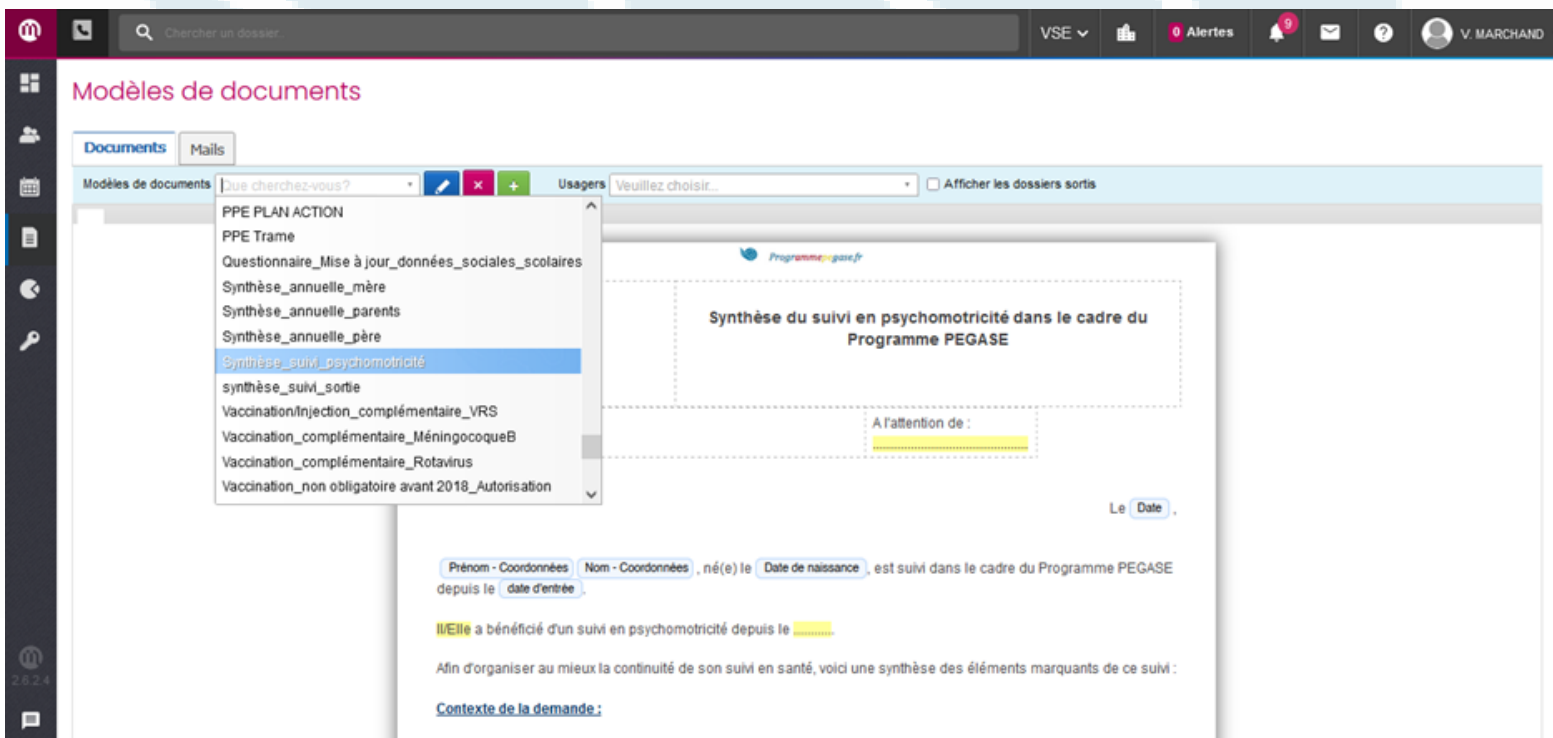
Chercher un dossier...

VSE

0 Alertes

9

V. MARCHAND

Modèles de documents

Documents | Mails

Modèles de documents | Que cherchez-vous?

Usagers | Veuillez choisir...

Afficher les dossiers sortis

PPE PLAN ACTION
PPE Trame
Questionnaire_Mise à jour_données_sociales_scolaires
Synthèse_annuelle_mère
Synthèse_annuelle_parents
Synthèse_annuelle_père
Synthèse_suivi_psychomotricité
synthèse_suivi_sortie
Vaccination/Injection_complémentaire_VRS
Vaccination_complémentaire_MéningocoqueB
Vaccination_complémentaire_Rotavirus
Vaccination_non obligatoire avant 2018_Autorisation

Programmepegase.fr

Synthèse du suivi en psychomotricité dans le cadre du Programme PEGASE

A l'attention de :
..............................................

Le Date ,

Prénom - Coordonnées Nom - Coordonnées , né(e) le Date de naissance , est suivi dans le cadre du Programme PEGASE depuis le date d'entrée .

Il/Elle a bénéficié d'un suivi en psychomotricité depuis le ..........

Afin d'organiser au mieux la continuité de son suivi en santé, voici une synthèse des éléments marquants de ce suivi :

Contexte de la demande :

2.6.2.4